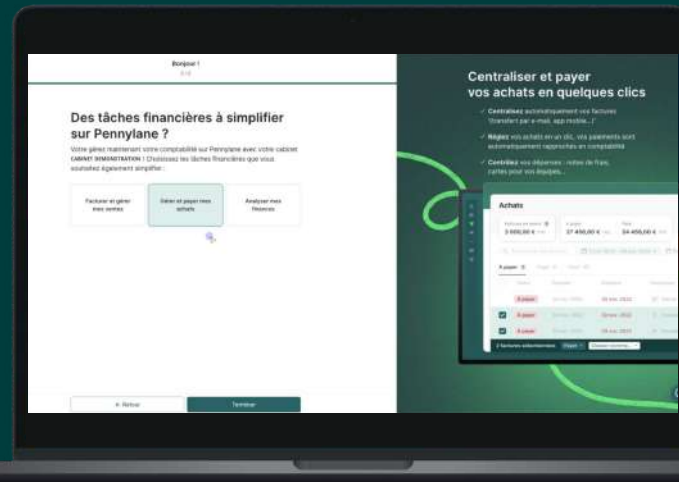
Bonjour !

Des tâches financières à simplifier sur Pennylane ?

Votre gérez maintenant votre comptabilité sur Pennylane avec votre cabinet CABINET DEMONSTRATION ! Choisissez les tâches financières que vous souhaitez également simplifier :

Facturer et gérer mes ventes

Gérer et payer mes achats

Analyser mes finances

← Retour

Terminer

Centraliser et payer vos achats en quelques clics

✓ Centralisez automatiquement vos factures (transfert par e-mail, app mobile...)

✓ Réglez vos achats en un clic, vos paiements sont automatiquement rapprochés en comptabilité

✓ Contrôlez vos dépenses : notes de frais, cartes pour vos équipes...

Achats

3 000,00 €

37 450,00 €

34 450,00 €

À payer

À payer

À payer

À payer

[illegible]

2 factures sélectionnées

Payer